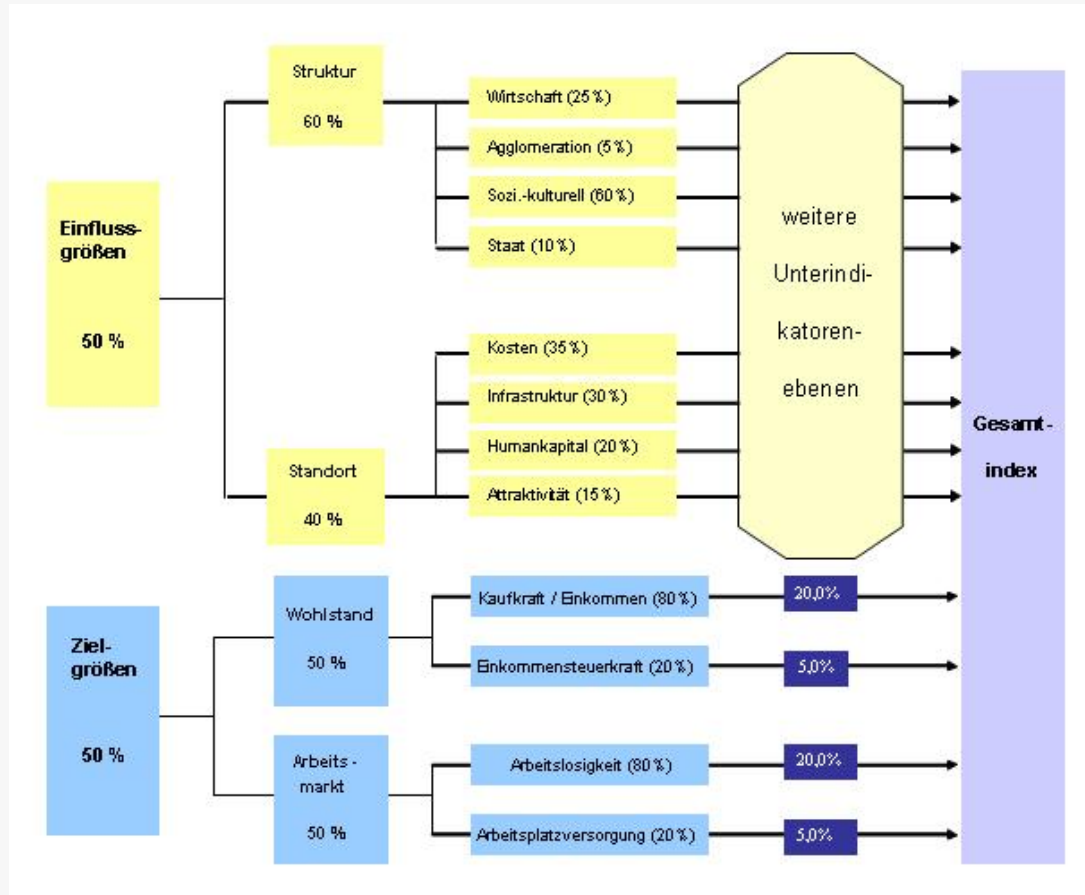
Einflussgrößen

50 %

Struktur

60 %

Wirtschaft (25 %)

Agglomeration (5 %)

Sozi.-kulturell (60 %)

Staat (10 %)

Standort

40 %

Kosten (35 %)

Infrastruktur (30 %)

Humankapital (20 %)

Attraktivität (15 %)

weitere Unterindikatorenebenen

Gesamtindex

Zielgrößen

50 %

Wohlstand

50 %

Kaufkraft / Einkommen (80 %)

20,0%

Einkommensteuerkraft (20 %)

5,0%

Arbeitsmarkt

50 %

Arbeitslosigkeit (80 %)

20,0%

Arbeitsplatzversorgung (20 %)

5,0%